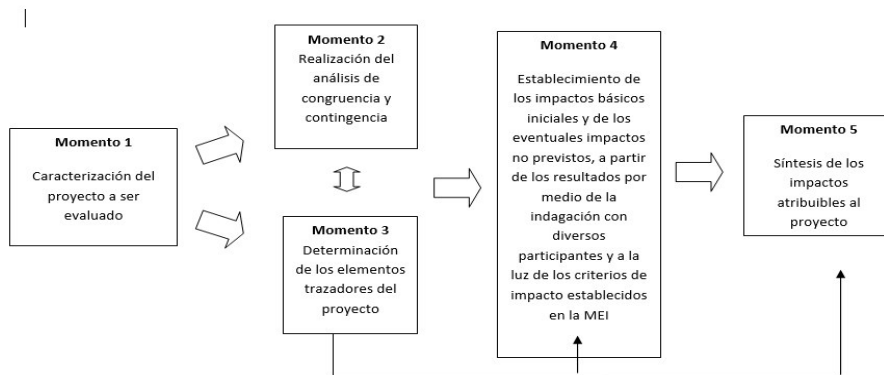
Momento 1

Caracterización del proyecto a ser evaluado

Momento 2

Realización del análisis de congruencia y contingencia

Momento 3

Determinación de los elementos trazadores del proyecto

Momento 4

Establecimiento de los impactos básicos iniciales y de los eventuales impactos no previstos, a partir de los resultados por medio de la indagación con diversos participantes y a la luz de los criterios de impacto establecidos en la MEI

Momento 5

Síntesis de los impactos atribuibles al proyecto